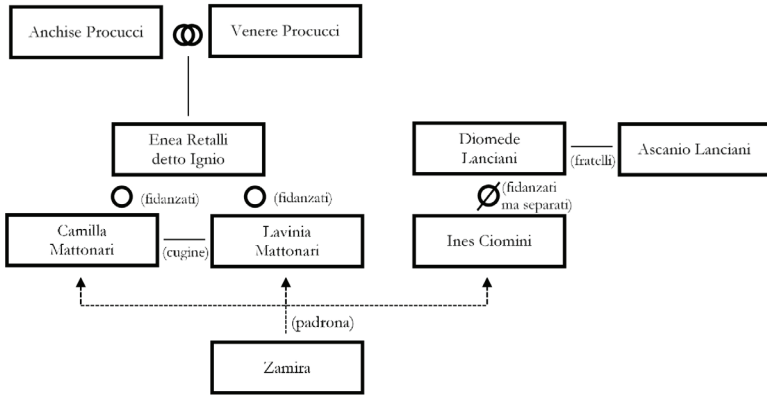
Anchise Procucci

Venere Procucci

Enea Retalli detto Ignio

(fidanzati)

(fidanzati)

Camilla Mattonari

(cugine)

Lavinia Mattonari

Diomede Lanciani

(fratelli)

Ascanio Lanciani

(fidanzati ma separati)

Ines Ciomini

(padrona)

Zamira